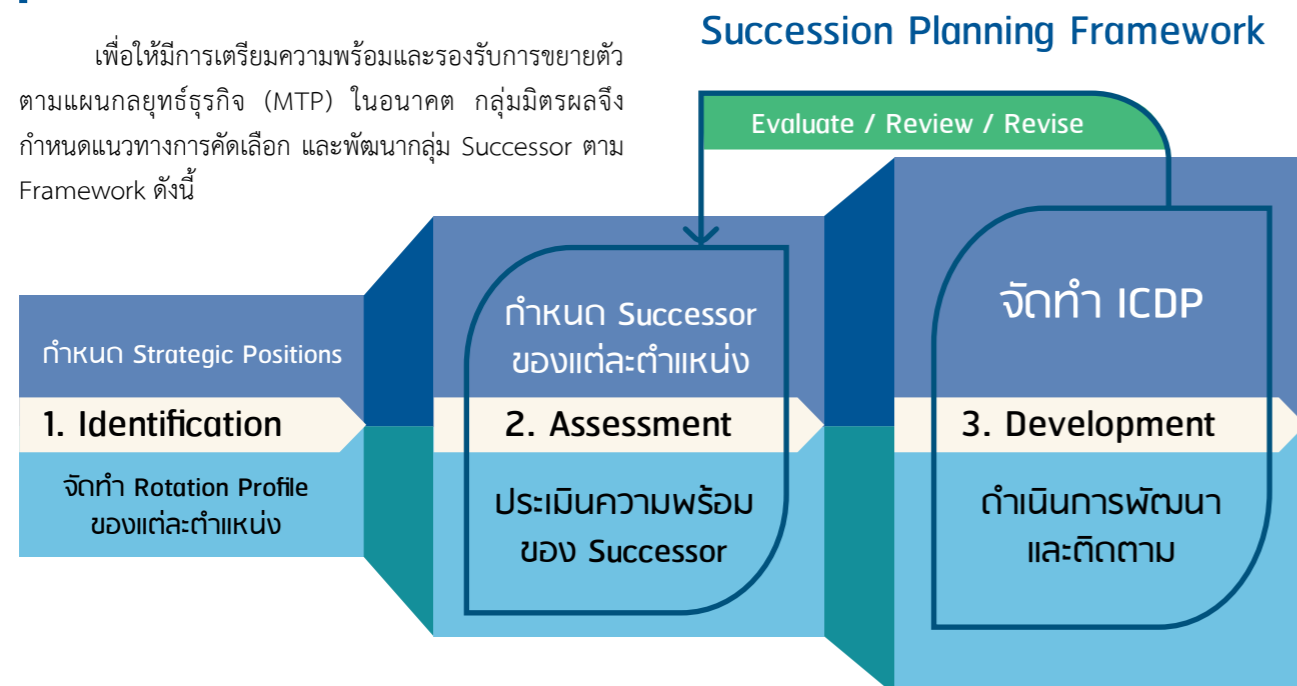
เพื่อให้มีการเตรียมความพร้อมและรองรับการขยายตัวตามแผนกลยุทธ์ธุรกิจ (MTP) ในอนาคต กลุ่มมิตรผลจึงกำหนดแนวทางการคัดเลือก และพัฒนากลุ่ม Successor ตาม Framework ดังนี้

Succession Planning Framework

Evaluate / Review / Revise

กำหนด Strategic Positions

1. Identification

จัดทำ Rotation Profile ของแต่ละตำแหน่ง

กำหนด Successor ของแต่ละตำแหน่ง

2. Assessment

ประเมินความพร้อมของ Successor

จัดทำ ICDP

3. Development

ดำเนินการพัฒนาและติดตาม